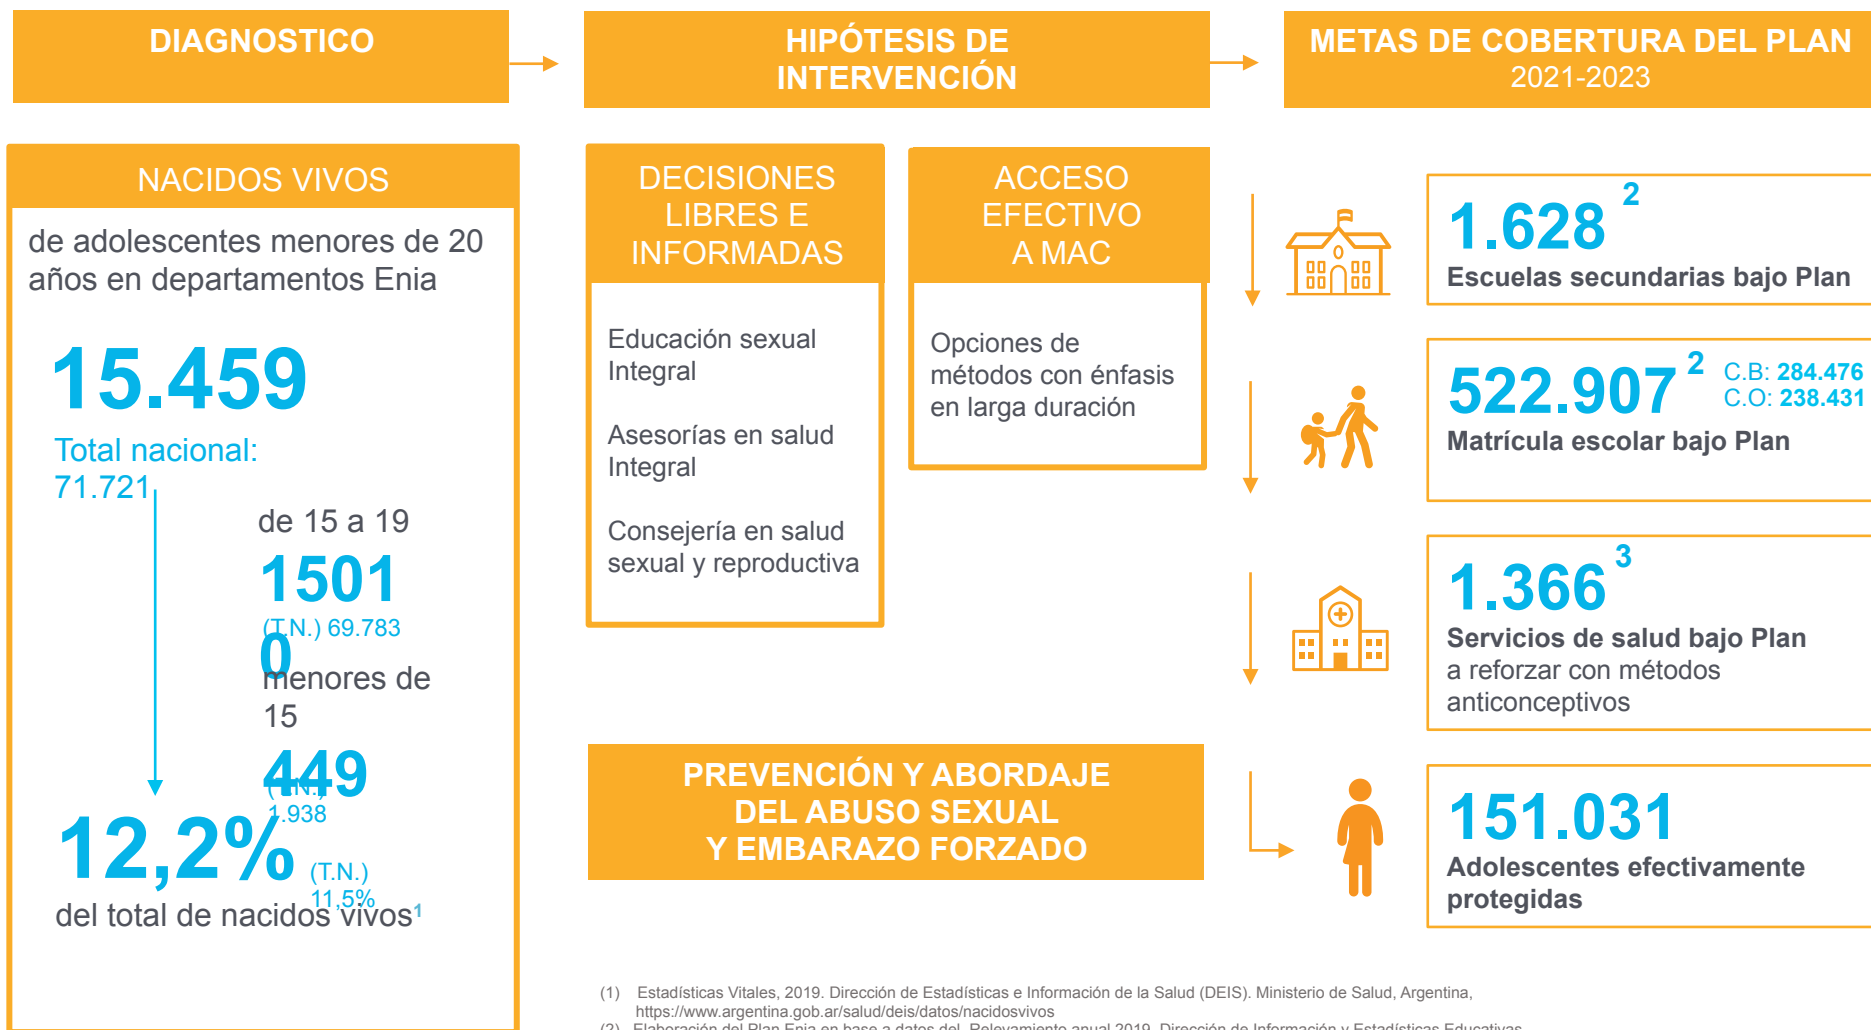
DIAGNOSTICO

HIPÓTESIS DE INTERVENCIÓN

METAS DE COBERTURA DEL PLAN 2021-2023

NACIDOS VIVOS

de adolescentes menores de 20 años en departamentos Enia

15.459

Total nacional: 71.721

de 15 a 19

1501

(T.N.) 69.783

0

menores de 15

449

(T.N.) 1.938

12,2%

(T.N.) 11,5%

del total de nacidos vivos¹

DECISIONES LIBRES E INFORMADAS

Educación sexual Integral

Asesorías en salud Integral

Consejería en salud sexual y reproductiva

ACCESO EFECTIVO A MAC

Opciones de métodos con énfasis en larga duración

PREVENCIÓN Y ABORDAJE DEL ABUSO SEXUAL Y EMBARAZO FORZADO

1.628 ²
Escuelas secundarias bajo Plan

522.907 ²
C.B: 284.476
C.O: 238.431
Matrícula escolar bajo Plan

1.366 ³
Servicios de salud bajo Plan a reforzar con métodos anticonceptivos

151.031
Adolescentes efectivamente protegidas

(1) Estadísticas Vitales, 2019. Dirección de Estadísticas e Información de la Salud (DEIS). Ministerio de Salud, Argentina, https://www.argentina.gob.ar/salud/deis/datos/nacidosvivos
(2) Elaboración del Plan Enia en base a datos del Relevamiento anual 2019. Dirección de Información y Estadísticas Educativas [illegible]